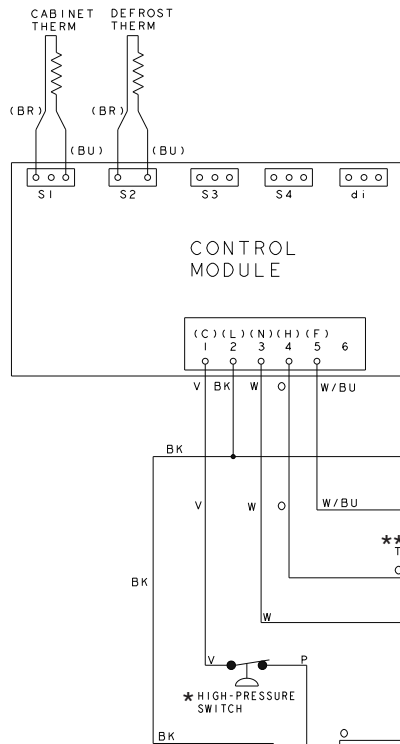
CABINET THERM

DEFROST THERM

(BR)

(BU)

(BR)

(BU)

S1

S2

S3

S4

di

CONTROL MODULE

(C) (L) (N) (H) (F)
1 2 3 4 5 6

V BK W O W/BU

BK

V W O W/BU

**
T

BK

O

W

V P

* HIGH-PRESSURE SWITCH

BK

O